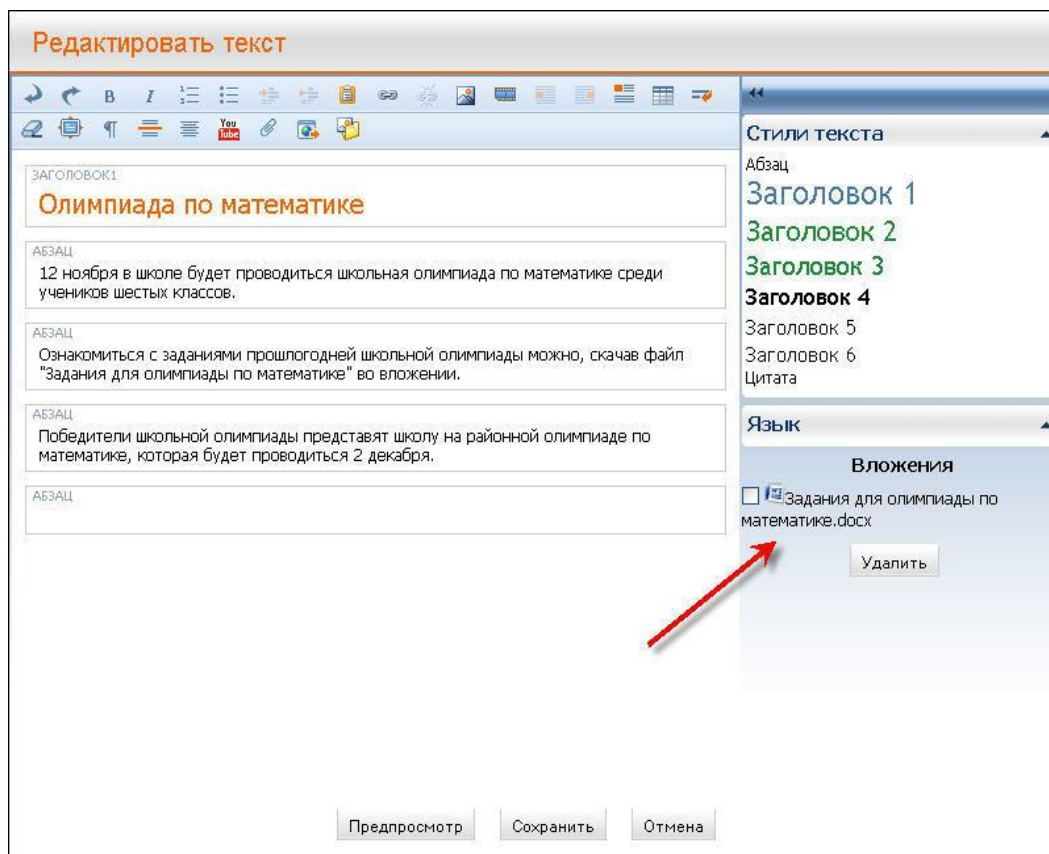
Редактировать текст

B I You Tube

ЗАГОЛОВОК1
Олимпиада по математике

АБЗАЦ
12 ноября в школе будет проводиться школьная олимпиада по математике среди учеников шестых классов.

АБЗАЦ
Ознакомиться с заданиями прошлогодней школьной олимпиады можно, скачав файл "Задания для олимпиады по математике" во вложении.

АБЗАЦ
Победители школьной олимпиады представят школу на районной олимпиаде по математике, которая будет проводиться 2 декабря.

АБЗАЦ

Стили текста
Абзац
Заголовок 1
Заголовок 2
Заголовок 3
Заголовок 4
Заголовок 5
Заголовок 6
Цитата

Язык

Вложения
Задания для олимпиады по математике.docx
Удалить

Предпросмотр Сохранить Отмена